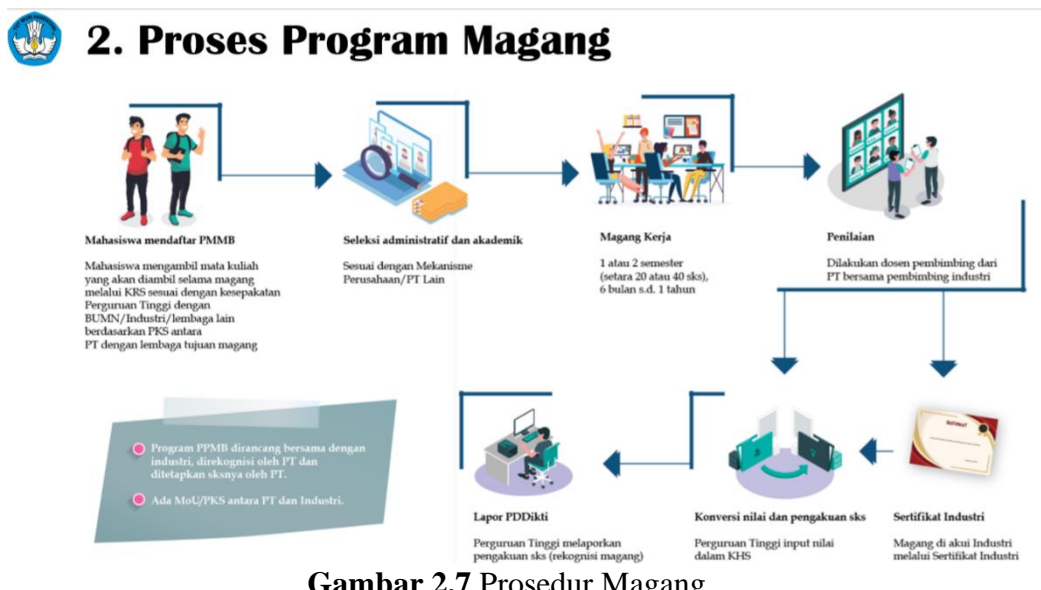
2. Proses Program Magang

Mahasiswa mendaftar PMMB

Mahasiswa mengambil mata kuliah yang akan diambil selama magang melalui KRS sesuai dengan kesepakatan Perguruan Tinggi dengan BUMN/Industri/lembaga lain berdasarkan PKS antara PT dengan lembaga tujuan magang

Seleksi administratif dan akademik

Sesuai dengan Mekanisme Perusahaan/PT Lain

Magang Kerja

1 atau 2 semester (setara 20 atau 40 sks), 6 bulan s.d. 1 tahun

Penilaian

Dilakukan dosen pembimbing dari PT bersama pembimbing industri

Program PPMB dirancang bersama dengan industri, direkognisi oleh PT dan ditetapkan sksnya oleh PT.

Ada MoU/PKS antara PT dan Industri.

Lapor PDDikti

Perguruan Tinggi melaporkan pengakuan sks (rekognisi magang)

Konversi nilai dan pengakuan sks

Perguruan Tinggi input nilai dalam KHS

Sertifikat Industri

Magang di akui Industri melalui Sertifikat Industri

Gambar 2.7 Prosedur Magang